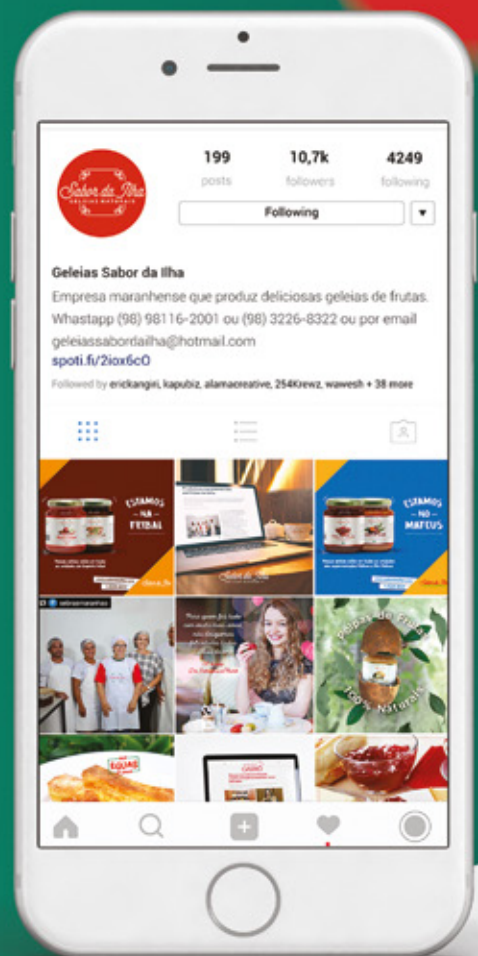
Sabor da Ilha
GELEIAS NATURAIS

199
posts

10,7k
followers

4249
following

Following

Geleias Sabor da Ilha
Empresa maranhense que produz deliciosas geleias de frutas. Whastapp (98) 98116-2001 ou (98) 3226-8322 ou por email geleiassabordailha@hotmail.com
spoti.fi/2iox6cO

Followed by erickangiri, kapubiz, alamacreative, 254Krewz, wawesh + 38 more

ESTAMOS NA FRIBAL

ESTAMOS NO MATEUS

Polpas de Frutas
100% Naturais